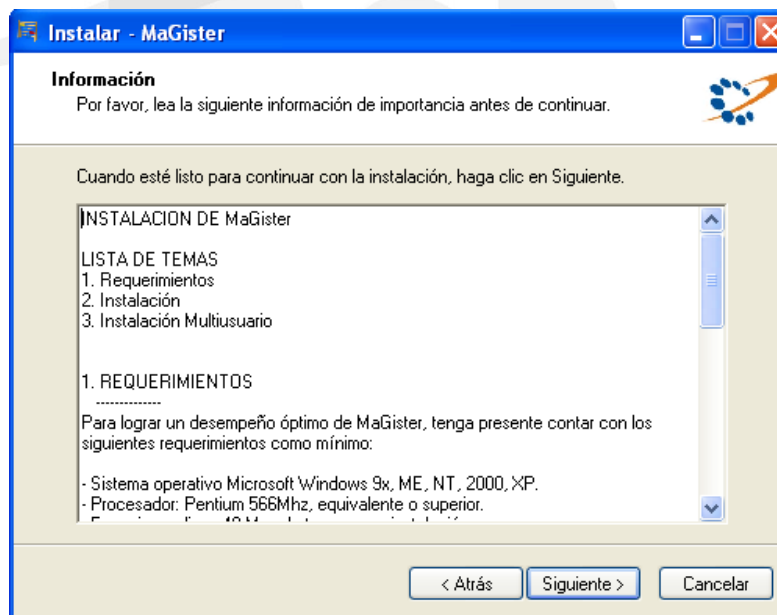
Instalar - MaGister

Información
Por favor, lea la siguiente información de importancia antes de continuar.

Cuando esté listo para continuar con la instalación, haga clic en Siguiente.

INSTALACION DE MaGister

LISTA DE TEMAS
1. Requerimientos
2. Instalación
3. Instalación Multiusuario

1. REQUERIMIENTOS
-------------
Para lograr un desempeño óptimo de MaGister, tenga presente contar con los siguientes requerimientos como mínimo:

- Sistema operativo Microsoft Windows 9x, ME, NT, 2000, XP.
- Procesador: Pentium 566Mhz, equivalente o superior.
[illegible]

< Atrás | Siguiente > | Cancelar